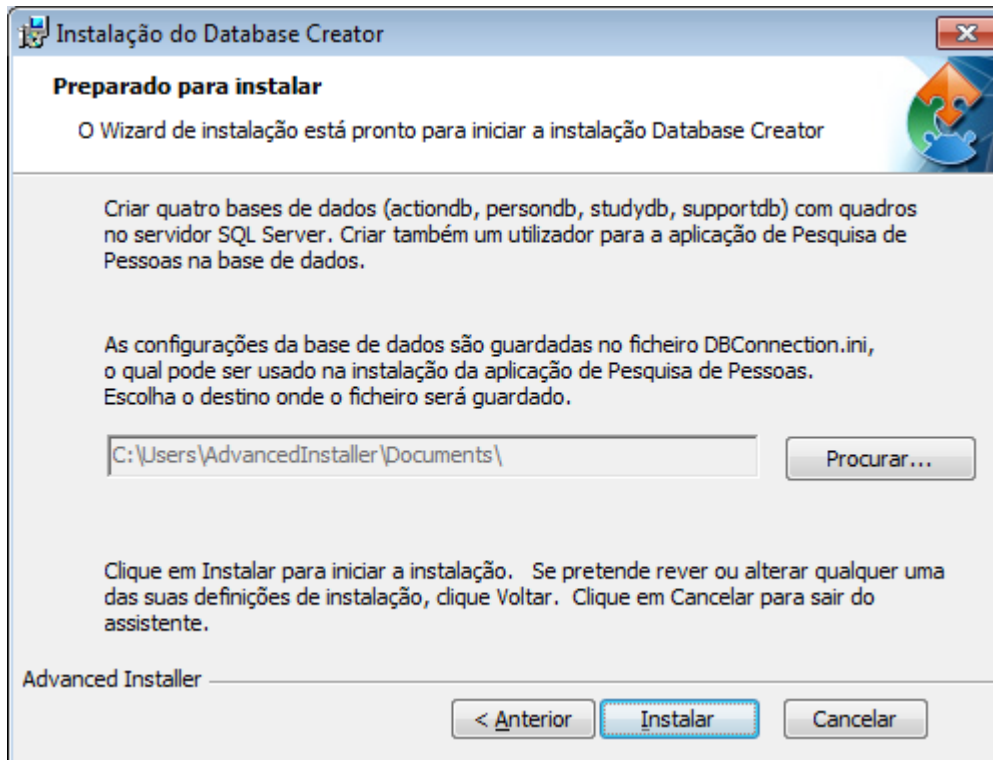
Instalação do Database Creator

Preparado para instalar

O Wizard de instalação está pronto para iniciar a instalação Database Creator

Criar quatro bases de dados (actiondb, persondb, studydb, supportdb) com quadros no servidor SQL Server. Criar também um utilizador para a aplicação de Pesquisa de Pessoas na base de dados.

As configurações da base de dados são guardadas no ficheiro DBConnection.ini, o qual pode ser usado na instalação da aplicação de Pesquisa de Pessoas. Escolha o destino onde o ficheiro será guardado.

C:\Users\AdvancedInstaller\Documents\

Procurar...

Clique em Instalar para iniciar a instalação. Se pretende rever ou alterar qualquer uma das suas definições de instalação, clique Voltar. Clique em Cancelar para sair do assistente.

Advanced Installer

< Anterior

Instalar

Cancelar